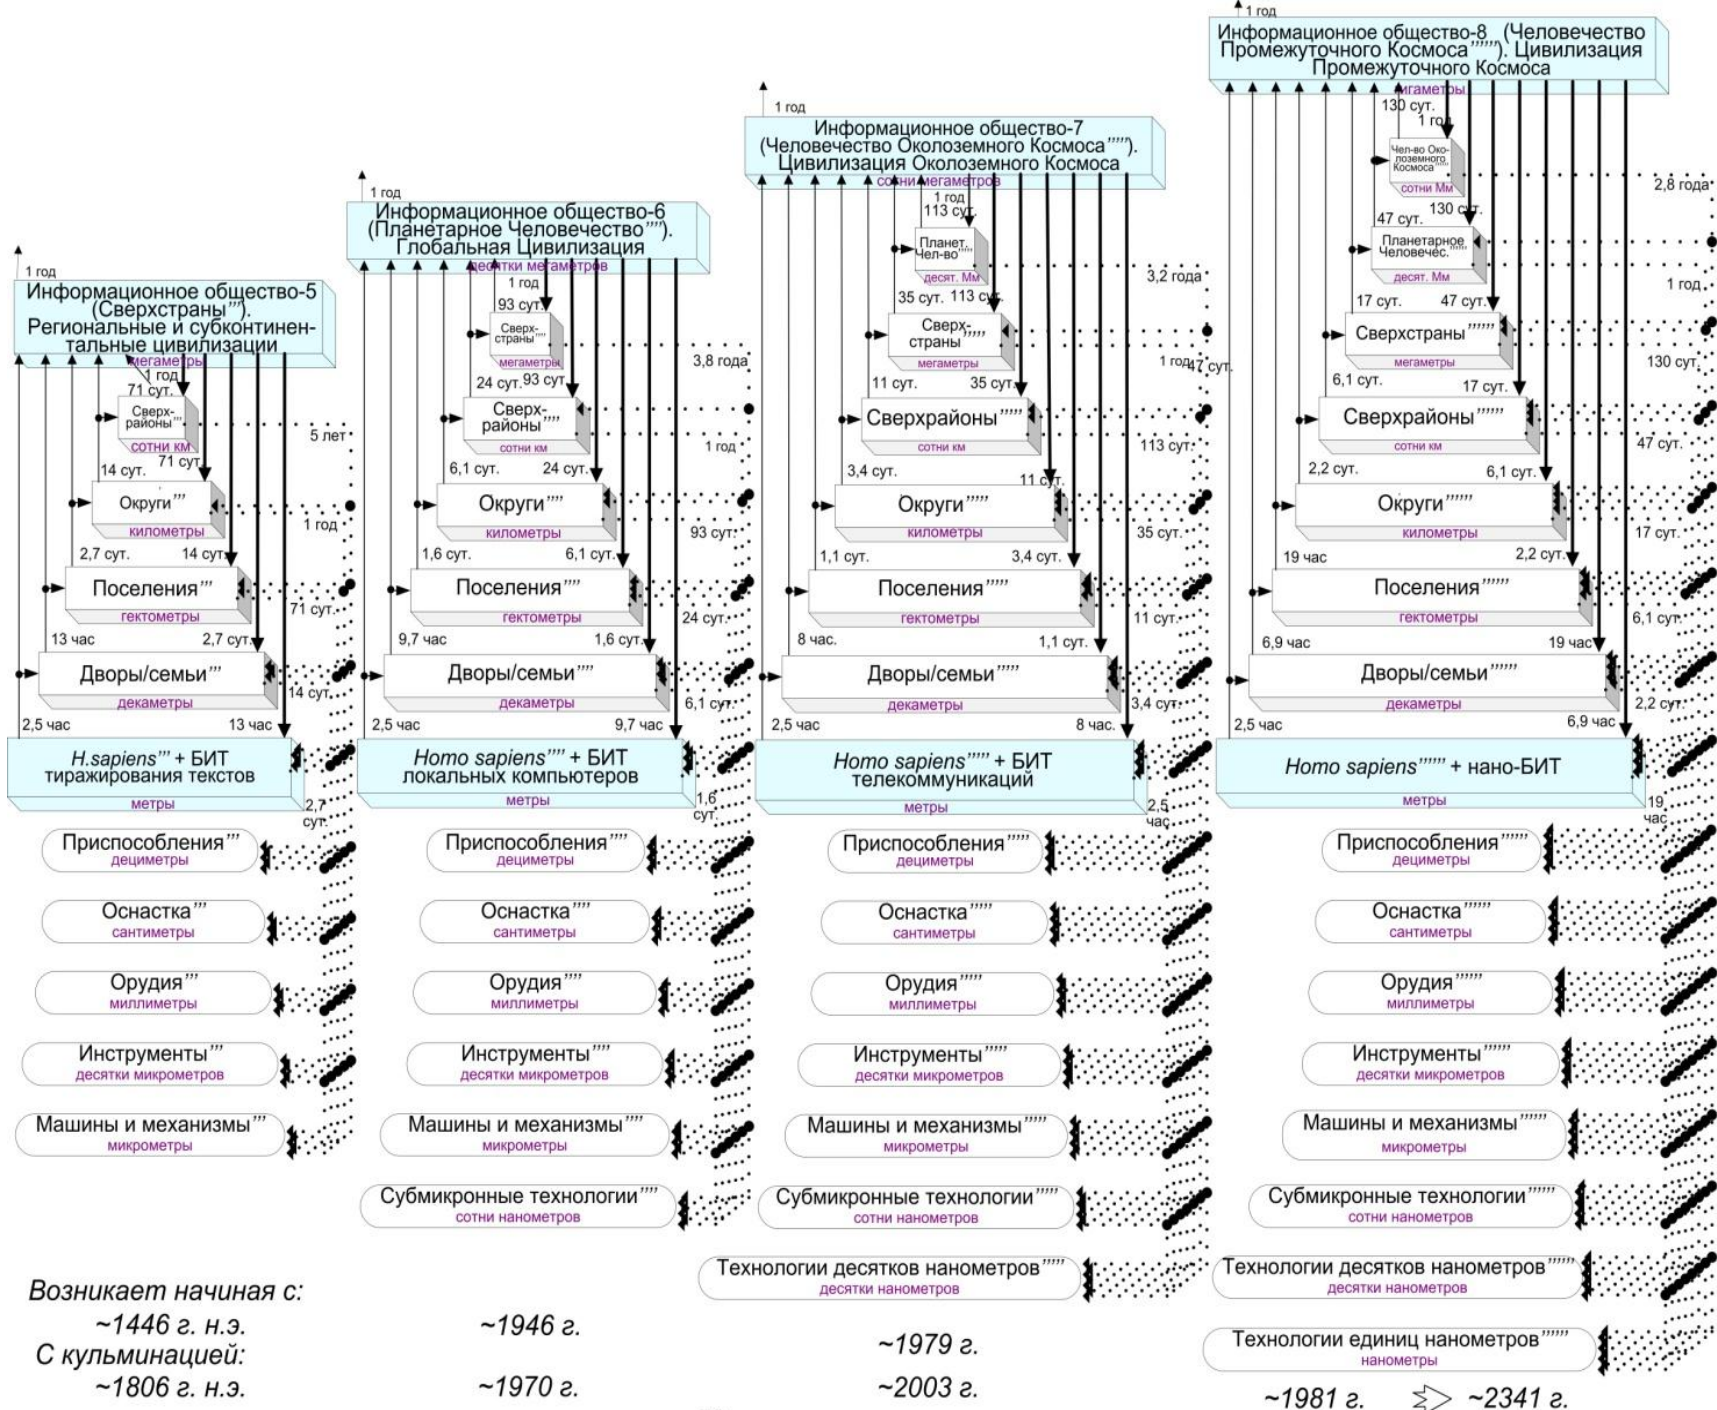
1 год

Информационное общество-5 (Сверхстраны‴). Региональные и субконтинентальные цивилизации
мегаметры
1 год
71 сут.
71 сут.
Сверх-районы‴
сотни км
5 лет
14 сут.
Округи‴
километры
1 год
2,7 сут.
14 сут.
Поселения‴
гектометры
71 сут.
13 час
2,7 сут.
Дворы/семьи‴
декаметры
14 сут.
2,5 час
13 час
H.sapiens‴ + БИТ тиражирования текстов
метры
2,7 сут.
Приспособления‴
дециметры
Оснастка‴
сантиметры
Орудия‴
миллиметры
Инструменты‴
десятки микрометров
Машины и механизмы‴
микрометры

1 год
Информационное общество-6 (Планетарное Человечество⁗). Глобальная Цивилизация
десятки мегаметров
1 год
93 сут.
Сверх-страны⁗
мегаметры
3,8 года
24 сут.
93 сут.
Сверх-районы⁗
сотни км
1 год
6,1 сут.
24 сут.
Округи⁗
километры
93 сут.
1,6 сут.
6,1 сут.
Поселения⁗
гектометры
24 сут.
9,7 час
1,6 сут.
Дворы/семьи⁗
декаметры
6,1 сут.
2,5 час
9,7 час
Homo sapiens⁗ + БИТ локальных компьютеров
метры
1,6 сут.
Приспособления⁗
дециметры
Оснастка⁗
сантиметры
Орудия⁗
миллиметры
Инструменты⁗
десятки микрометров
Машины и механизмы⁗
микрометры
Субмикронные технологии⁗
сотни нанометров

1 год
Информационное общество-7 (Человечество Околоземного Космоса‴‴). Цивилизация Околоземного Космоса
сотни мегаметров
1 год
113 сут.
Планет. Чел-во‴‴
десят. Мм
3,2 года
35 сут.
113 сут.
Сверх-страны‴‴
мегаметры
1 год
47 сут.
11 сут.
35 сут.
Сверхрайоны‴‴
сотни км
113 сут.
3,4 сут.
11 сут.
Округи‴‴
километры
35 сут.
1,1 сут.
3,4 сут.
Поселения‴‴
гектометры
11 сут.
8 час.
1,1 сут.
Дворы/семьи‴‴
декаметры
3,4 сут.
2,5 час
8 час.
Homo sapiens‴‴ + БИТ телекоммуникаций
метры
2,5 час
Приспособления‴‴
дециметры
Оснастка‴‴
сантиметры
Орудия‴‴
миллиметры
Инструменты‴‴
десятки микрометров
Машины и механизмы‴‴
микрометры
Субмикронные технологии‴‴
сотни нанометров
Технологии десятков нанометров‴‴
десятки нанометров

1 год
Информационное общество-8 (Человечество Промежуточного Космоса‴‴′). Цивилизация Промежуточного Космоса
гигаметры
130 сут.
1 год
Чел-во Околоземного Космоса‴‴′
сотни Мм
2,8 года
47 сут.
130 сут.
Планетарное Человечес.‴‴′
десят. Мм
1 год
17 сут.
47 сут.
Сверхстраны‴‴′
мегаметры
130 сут.
6,1 сут.
17 сут.
Сверхрайоны‴‴′
сотни км
47 сут.
2,2 сут.
6,1 сут.
Округи‴‴′
километры
17 сут.
19 час
2,2 сут.
Поселения‴‴′
гектометры
6,1 сут.
6,9 час
19 час
Дворы/семьи‴‴′
декаметры
2,2 сут.
2,5 час
6,9 час
Homo sapiens‴‴′ + нано-БИТ
метры
19 час
Приспособления‴‴′
дециметры
Оснастка‴‴′
сантиметры
Орудия‴‴′
миллиметры
Инструменты‴‴′
десятки микрометров
Машины и механизмы‴‴′
микрометры
Субмикронные технологии‴‴′
сотни нанометров
Технологии десятков нанометров‴‴′
десятки нанометров
Технологии единиц нанометров‴‴′
нанометры

Возникает начиная с:
~1446 г. н.э.
~1946 г.
~1979 г.
С кульминацией:
~1806 г. н.э.
~1970 г.
~2003 г.
~1981 г. ≥> ~2341 г.